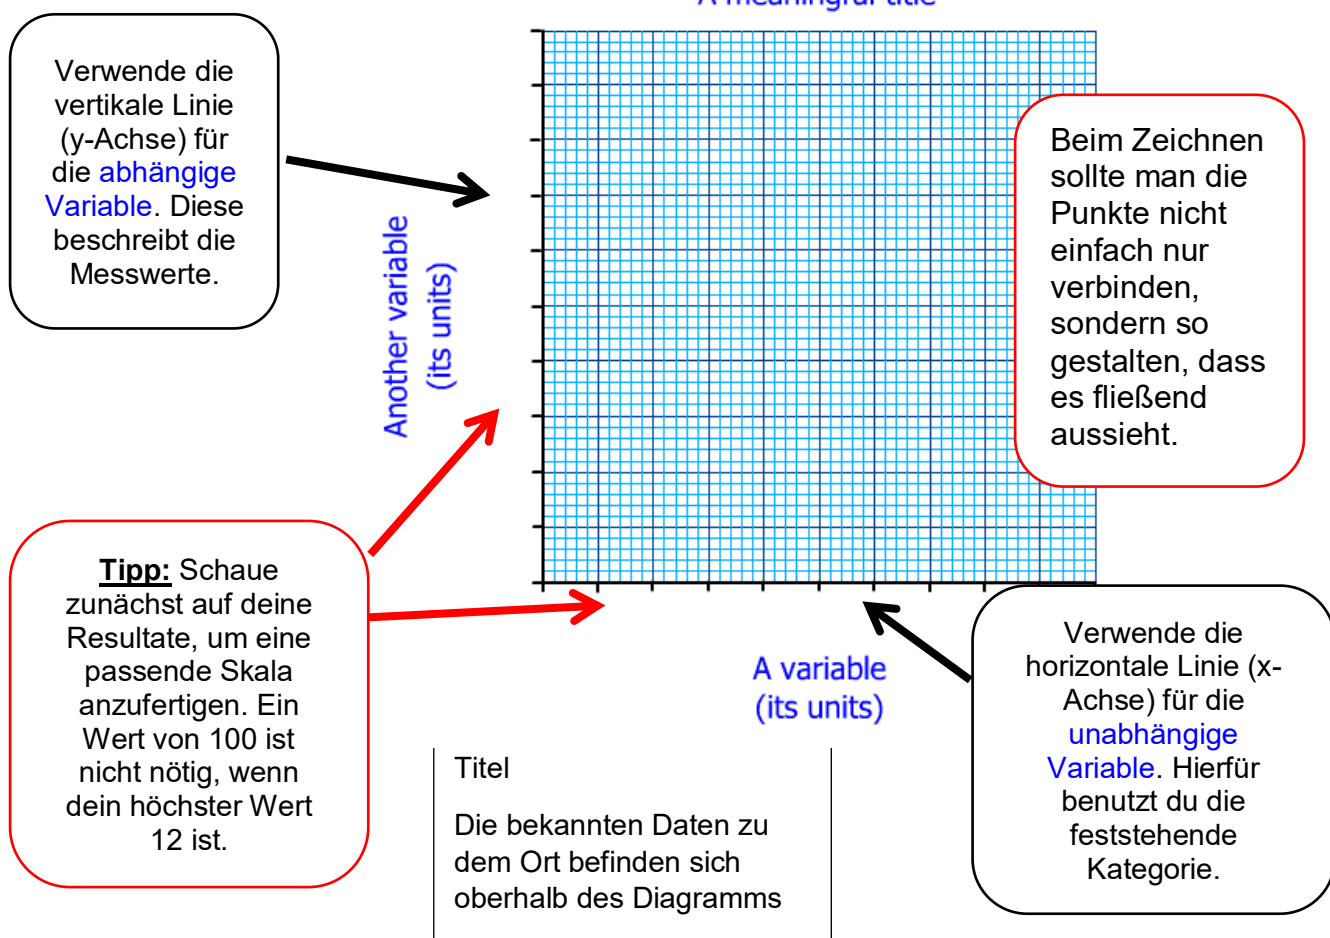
A meaningful title

Verwende die vertikale Linie (y-Achse) für die abhängige Variable. Diese beschreibt die Messwerte.

Another variable (its units)

Beim Zeichnen sollte man die Punkte nicht einfach nur verbinden, sondern so gestalten, dass es fließend aussieht.

Tipp: Schaue zunächst auf deine Resultate, um eine passende Skala anzufertigen. Ein Wert von 100 ist nicht nötig, wenn dein höchster Wert 12 ist.

A variable (its units)

Verwende die horizontale Linie (x-Achse) für die unabhängige Variable. Hierfür benutzt du die feststehende Kategorie.

Titel

Die bekannten Daten zu dem Ort befinden sich oberhalb des Diagramms